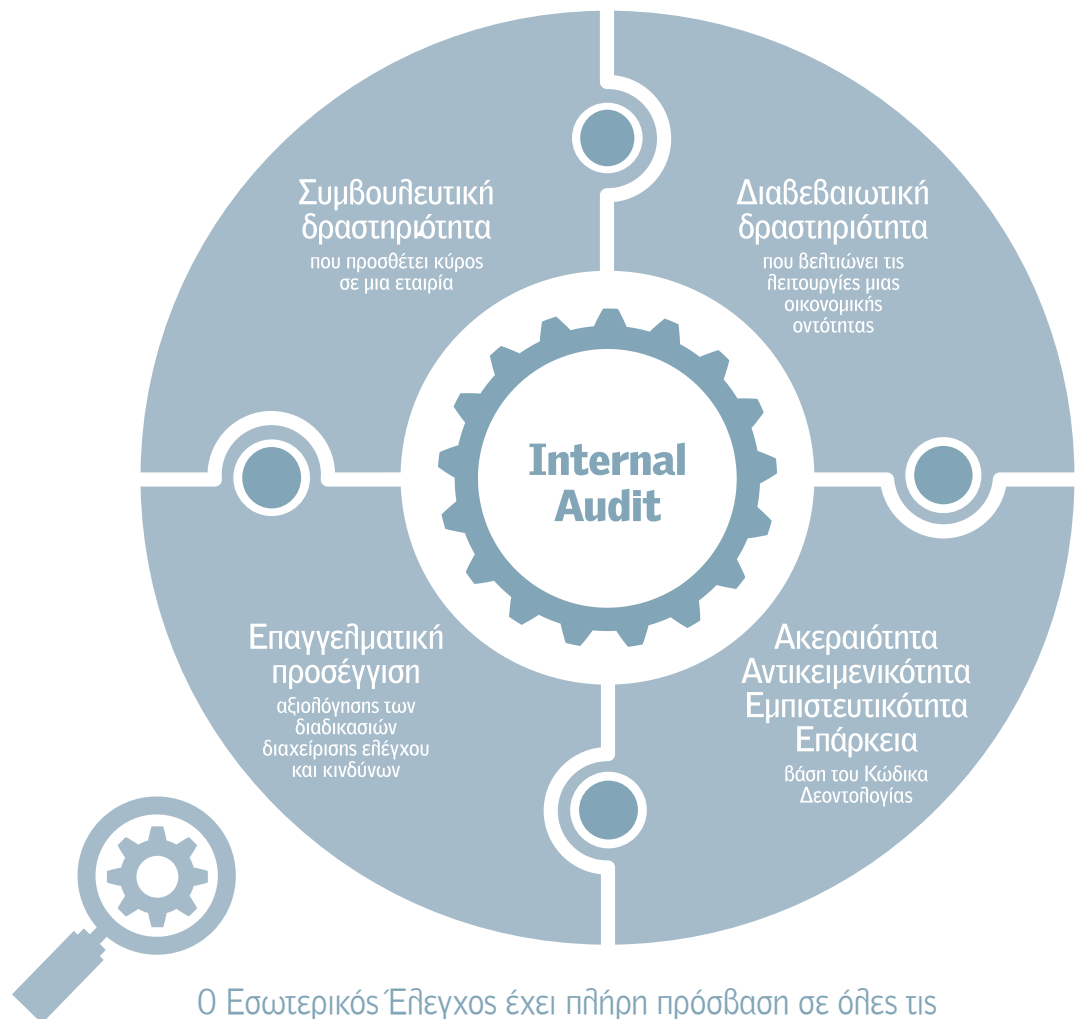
Συμβουλευτική δραστηριότητα
που προσθέτει κύρος σε μια εταιρία

Διαβεβαιωτική δραστηριότητα
που βελτιώνει τις λειτουργίες μιας οικονομικής οντότητας

Internal Audit

Επαγγελματική προσέγγιση
αξιολόγησης των διαδικασιών διαχείρισης ελέγχου και κινδύνων

Ακεραιότητα
Αντικειμενικότητα
Εμπιστευτικότητα
Επάρκεια
βάση του Κώδικα Δεοντολογίας

Ο Εσωτερικός Έλεγχος έχει πλήρη πρόσβαση σε όλες τις